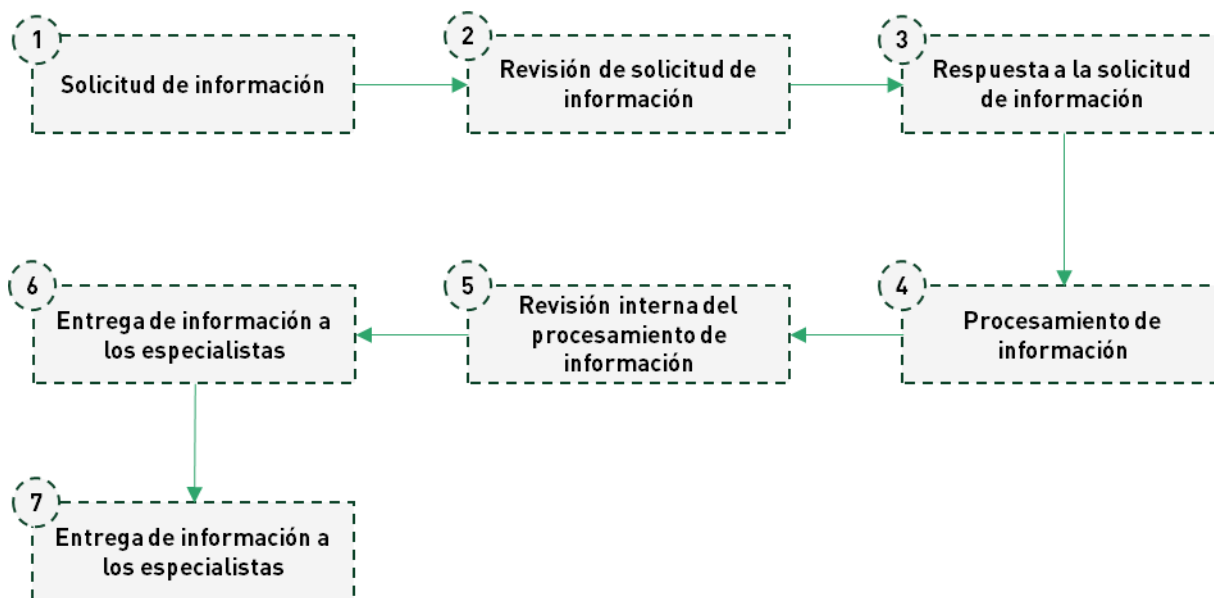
1
Solicitud de información

2
Revisión de solicitud de información

3
Respuesta a la solicitud de información

4
Procesamiento de información

5
Revisión interna del procesamiento de información

6
Entrega de información a los especialistas

7
Entrega de información a los especialistas